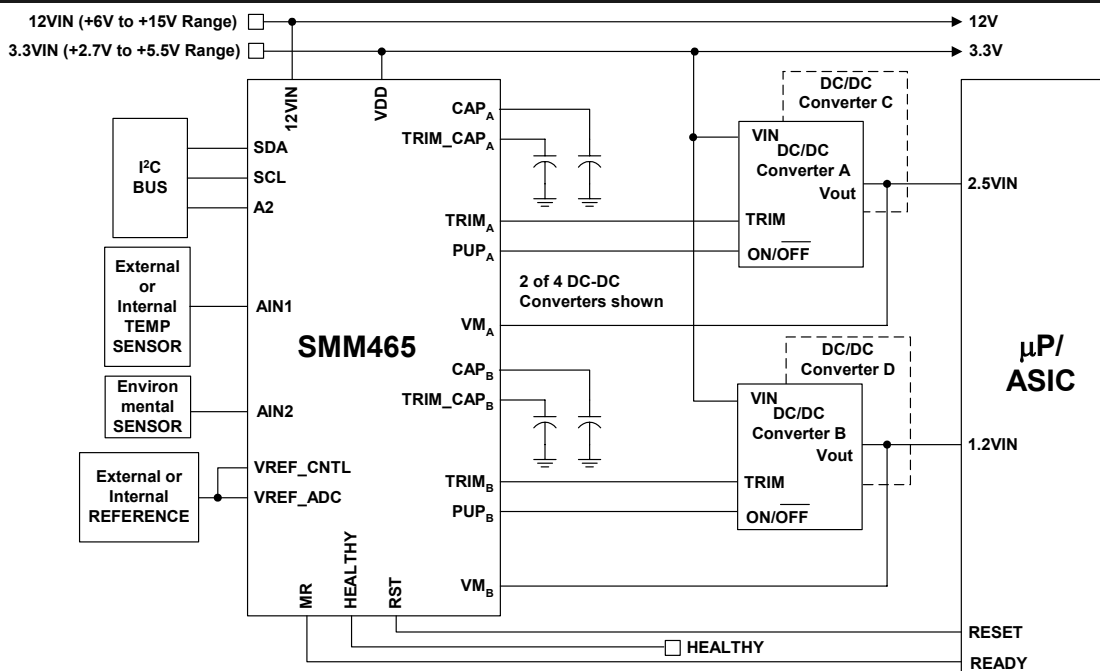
12VIN (+6V to +15V Range)
3.3VIN (+2.7V to +5.5V Range)
12V
3.3V
12VIN
VDD
CAP$_A$
TRIM_CAP$_A$
DC/DC Converter C
VIN
DC/DC Converter A
Vout
2.5VIN
I$^2$C BUS
SDA
SCL
A2
TRIM$_A$
TRIM
PUP$_A$
ON/$\overline{OFF}$
External or Internal TEMP SENSOR
AIN1
2 of 4 DC-DC Converters shown
VM$_A$
SMM465
μP/ ASIC
CAP$_B$
DC/DC Converter D
Environ mental SENSOR
AIN2
TRIM_CAP$_B$
VIN
DC/DC Converter B
Vout
1.2VIN
External or Internal REFERENCE
VREF_CNTL
VREF_ADC
TRIM$_B$
TRIM
PUP$_B$
ON/$\overline{OFF}$
HEALTHY
MR
RST
VM$_B$
RESET
HEALTHY
READY